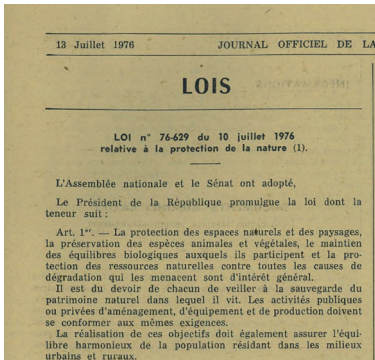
13 Juillet 1976 JOURNAL OFFICIEL DE LA

LOIS

LOI n° 76-629 du 10 juillet 1976 relative à la protection de la nature (1).

L'Assemblée nationale et le Sénat ont adopté,

Le Président de la République promulgue la loi dont la teneur suit :

Art. 1$^{er}$. — La protection des espaces naturels et des paysages, la préservation des espèces animales et végétales, le maintien des équilibres biologiques auxquels ils participent et la protection des ressources naturelles contre toutes les causes de dégradation qui les menacent sont d'intérêt général.

Il est du devoir de chacun de veiller à la sauvegarde du patrimoine naturel dans lequel il vit. Les activités publiques ou privées d'aménagement, d'équipement et de production doivent se conformer aux mêmes exigences.

La réalisation de ces objectifs doit également assurer l'équilibre harmonieux de la population résidant dans les milieux urbains et ruraux.